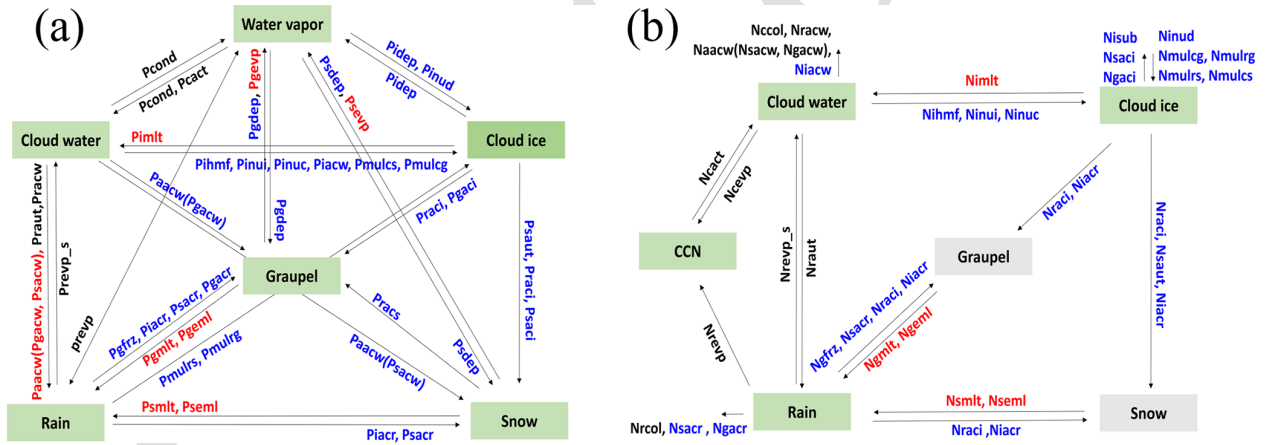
(a)

Water vapor

Pcond

Pcond, Pcact

Pgdep, Pgevp

Psdep, Psevp

Pidep, Pinud

Pidep

Cloud water

Pimlt

Cloud ice

Pihmf, Pinui, Pinuc, Piacw, Pmulcs, Pmulcg

Praut,Pracw

Paacw(Pgacw)

Pgdep

Praci, Pgaci

Psaut, Praci, Psaci

Prevp_s

Graupel

Paacw(Pgacw, Psacw),

prevp

Pgfrz, Piacr, Psacr, Pgacr

Pgmlt, Pgeml

Pmulrs, Pmulrg

Pracs

Paacw(Psacw)

Psdep

Rain

Psmlt, Pseml

Snow

Piacr, Psacr

(b)

Nccol, Nracw,

Naacw(Nsacw, Ngacw),

Niacw

Cloud water

Nimlt

Nihmf, Ninui, Ninuc

Nisub

Nsaci

Ngaci

Ninud

Nmulcg, Nmulrg

Nmulrs, Nmulcs

Cloud ice

Ncact

Ncevp

CCN

Nrevp_s

Nraut

Nraci, Niacr

Graupel

Nraci, Nsaut, Niacr

Nrevp

Ngfrz, Nsacr, Nraci, Niacr

Ngmlt, Ngeml

Nrcol, Nsacr , Ngacr

Rain

Nsmlt, Nseml

Nraci ,Niacr

Snow